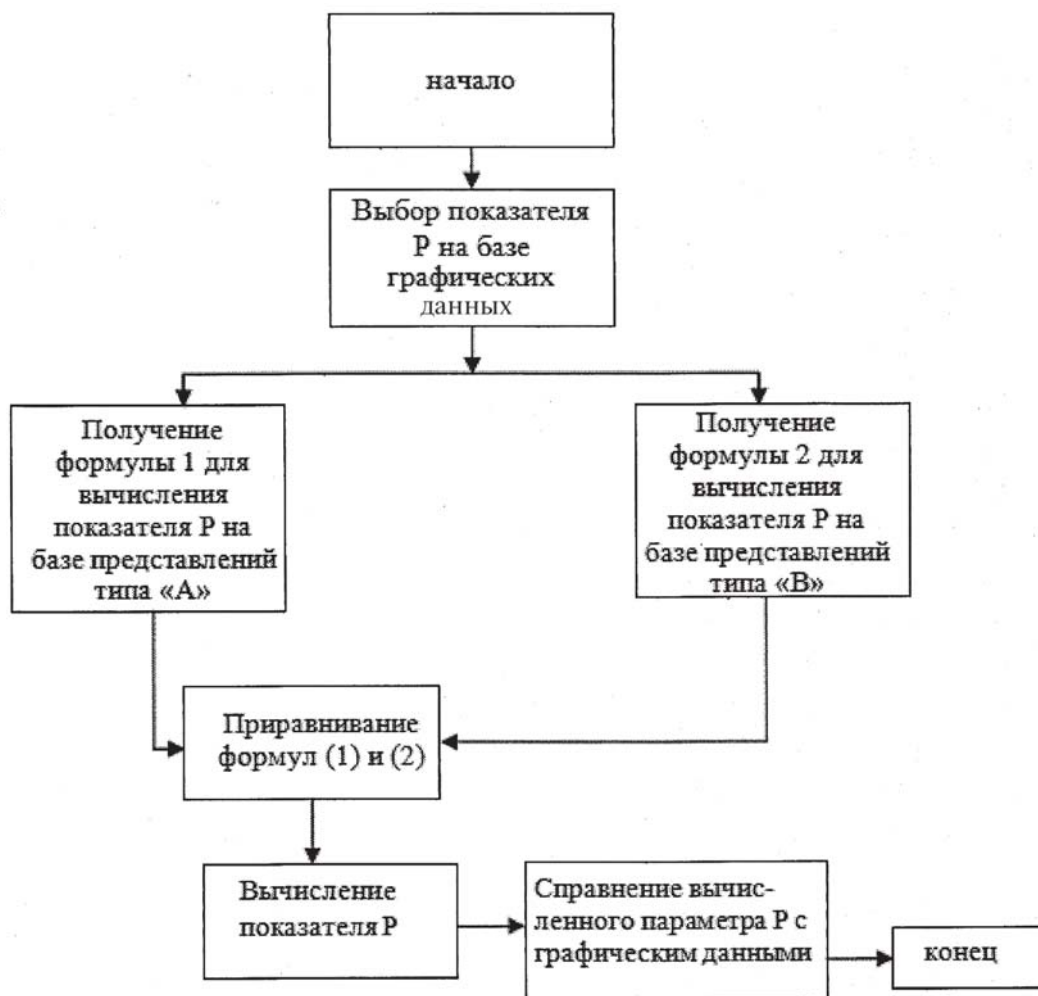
начало

Выбор показателя Р на базе графических данных

Получение формулы 1 для вычисления показателя Р на базе представлений типа «А»

Получение формулы 2 для вычисления показателя Р на базе представлений типа «В»

Приравнивание формул (1) и (2)

Вычисление показателя Р

Справнение вычисленного параметра Р с графическим данными

конец